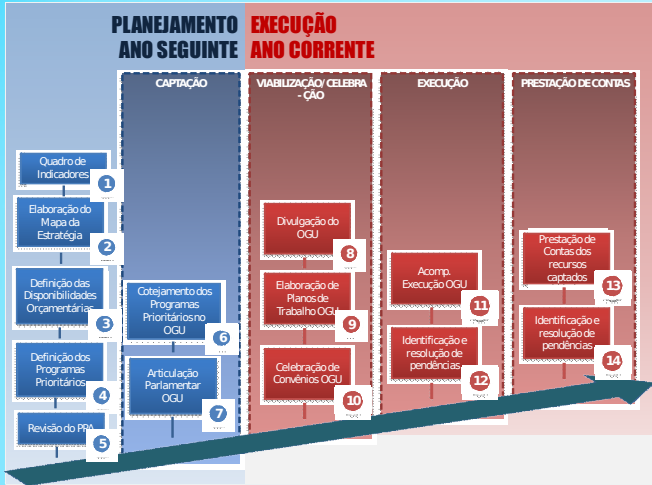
PLANEJAMENTO ANO SEGUINTE

EXECUÇÃO ANO CORRENTE

CAPTAÇÃO

VIABILIZAÇÃO/ CELEBRAÇÃO

EXECUÇÃO

PRESTAÇÃO DE CONTAS

Quadro de Indicadores 1

Elaboração do Mapa da Estratégia 2

Definição das Disponibilidades Orçamentárias 3

Definição dos Programas Prioritários 4

Revisão do PPA 5

Cotejamento dos Programas Prioritários no OGU 6

Articulação Parlamentar OGU 7

Divulgação do OGU 8

Elaboração de Planos de Trabalho OGU 9

Celebração de Convênios OGU 10

Acomp. Execução OGU 11

Identificação e resolução de pendências 12

Prestação de Contas dos recursos captados 13

Identificação e resolução de pendências 14